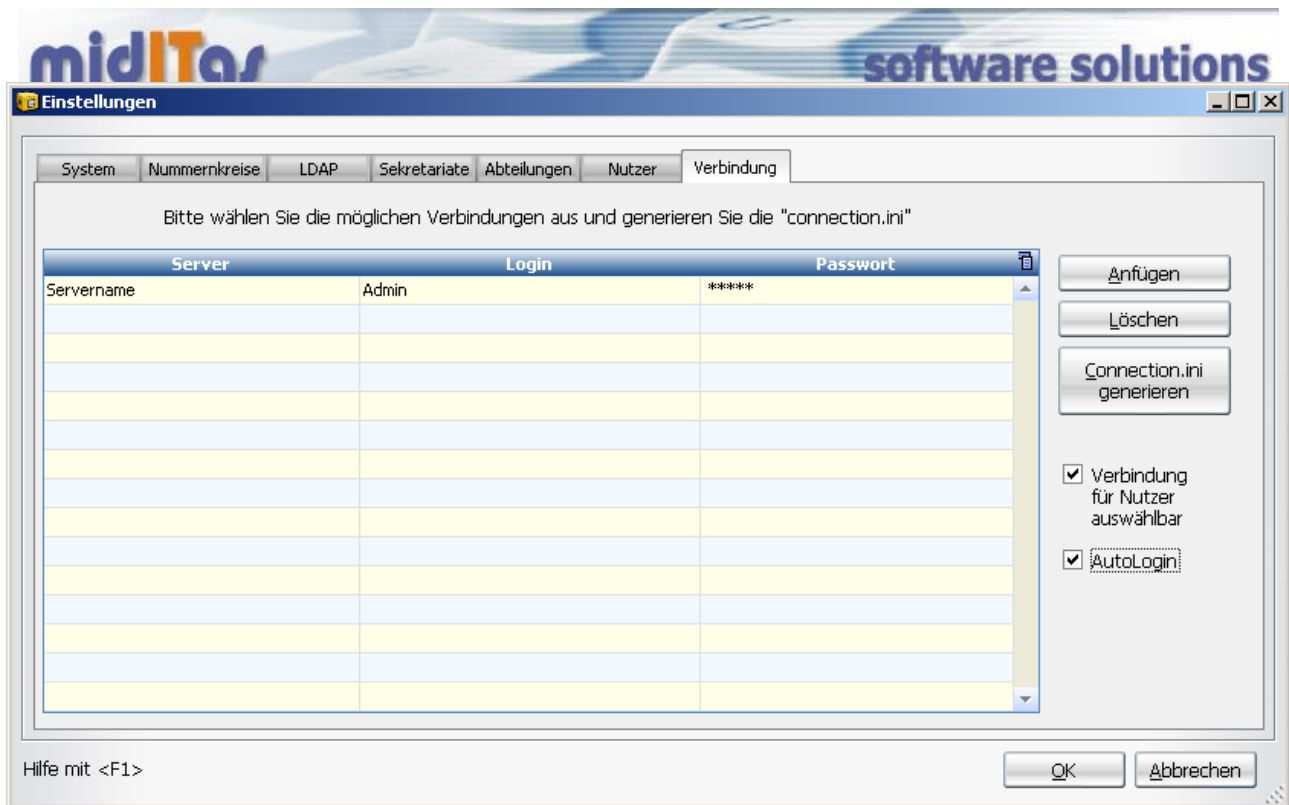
midITas software solutions

Einstellungen

System | Nummernkreise | LDAP | Sekretariate | Abteilungen | Nutzer | Verbindung

Bitte wählen Sie die möglichen Verbindungen aus und generieren Sie die "connection.ini"

| Server | Login | Passwort |
|---|---|---|
| Servername | Admin | ***** |

Anfügen

Löschen

Connection.ini generieren

Verbindung für Nutzer auswählbar

AutoLogin

Hilfe mit <F1>

OK

Abbrechen